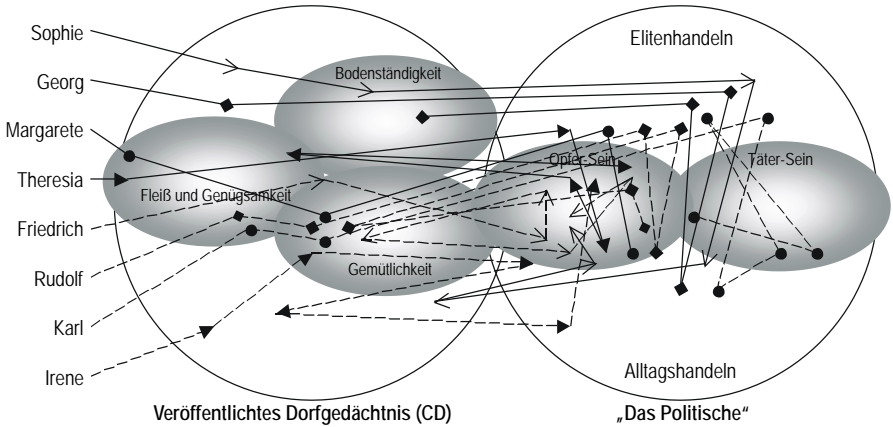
Sophie
Georg
Margarete
Theresia
Friedrich
Rudolf
Karl
Irene

Bodenständigkeit
Fleiß und Genugsamkeit
Gemütlichkeit
Elitenhandeln
Opfer-Sein
Täter-Sein
Alltagshandeln

Veröffentlichtes Dorfgedächtnis (CD)
„Das Politische"